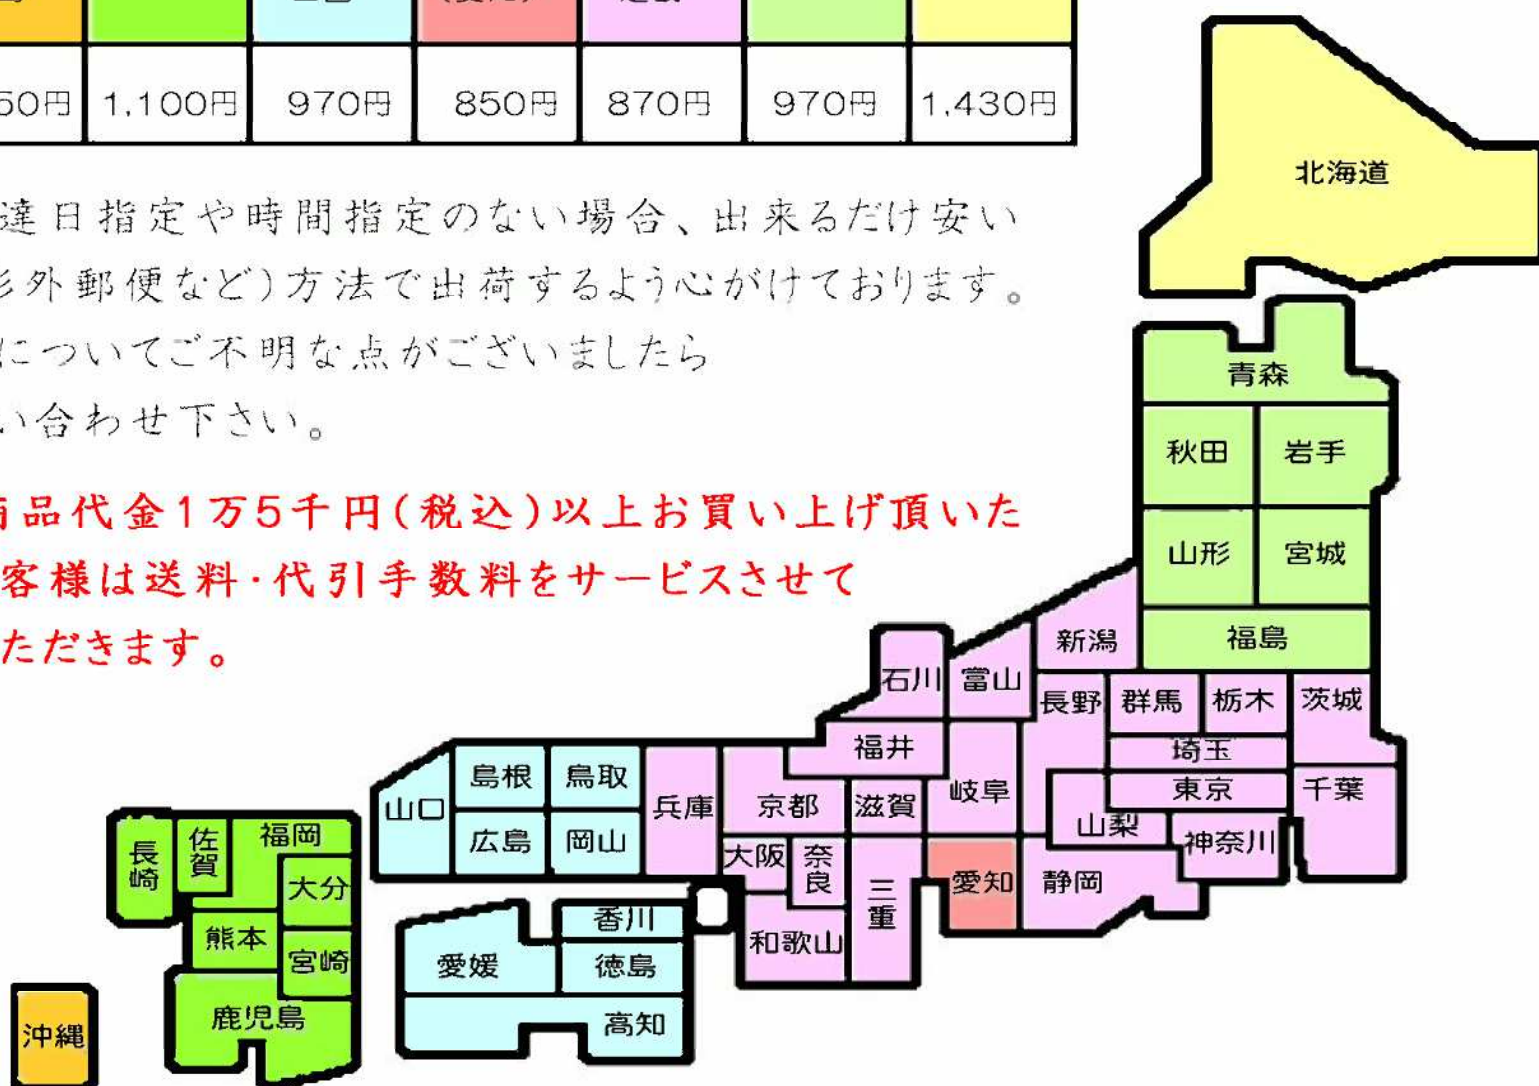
| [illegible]50円 | 1,100円 | 970円 | 850円 | 870円 | 970円 | 1,430円 |
|---|---|---|---|---|---|---|

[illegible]達日指定や時間指定のない場合、出来るだけ安い
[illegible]外郵便など)方法で出荷するよう心がけております。
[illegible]についてご不明な点がございましたら
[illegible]い合わせ下さい。

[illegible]品代金1万5千円(税込)以上お買い上げ頂いた
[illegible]客様は送料・代引手数料をサービスさせて
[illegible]ただきます。

北海道
青森
秋田
岩手
山形
宮城
新潟
福島
石川
富山
長野
群馬
栃木
茨城
福井
埼玉
島根
鳥取
兵庫
京都
滋賀
岐阜
東京
千葉
山口
広島
岡山
山梨
神奈川
長崎
佐賀
福岡
大阪
奈良
三重
愛知
静岡
大分
香川
和歌山
熊本
宮崎
愛媛
徳島
鹿児島
高知
沖縄